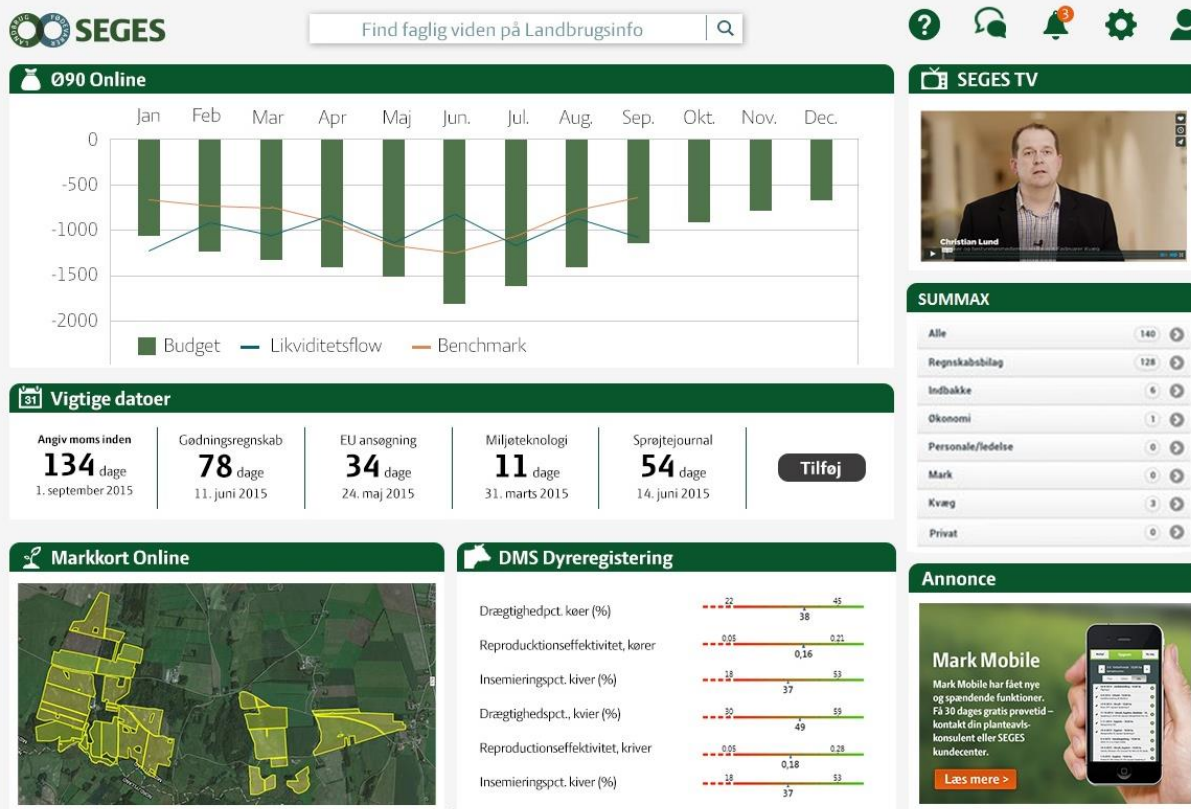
SEGES

Find faglig viden på Landbrugsinfo

3

Ø90 Online

| Jan | Feb | Mar | Apr | Maj | Jun. | Jul. | Aug. | Sep. | Okt. | Nov. | Dec. |
|---|---|---|---|---|---|---|---|---|---|---|---|

0
-500
-1000
-1500
-2000

Budget — Likviditetsflow — Benchmark

SEGES TV

Christian Lund

SUMMAX

| Alle | 140 |
|---|---|
| Regnskabsbilag | 128 |
| Indbakke | 6 |
| Økonomi | 1 |
| Personale/ledelse | 0 |
| Mark | 0 |
| Kvæg | 3 |
| Privat | 0 |

Vigtige datoer

Angiv moms inden 134 dage 1. september 2015

Gødningsregnskab 78 dage 11. juni 2015

EU ansøgning 34 dage 24. maj 2015

Miljøteknologi 11 dage 31. marts 2015

Sprøjtejournal 54 dage 14. juni 2015

Tilføj

Markkort Online

DMS Dyreregistering

Drægtighedpct. køer (%) 22 45 38
Reproducktionseffektivitet, kører 0,05 0,21 0,16
Insemieringspct. kiver (%) 18 53 37
Drægtighedspct., kvier (%) 30 59 49
Reproductionseffektivitet, kriver 0,05 0,28 0,18
Insemieringspct. kiver (%) 18 53 37

Annonce

Mark Mobile

Mark Mobile har fået nye og spændende funktioner. Få 30 dages gratis prøvetid – kontakt din planteavlskonsulent eller SEGES kundecenter.

Læs mere >